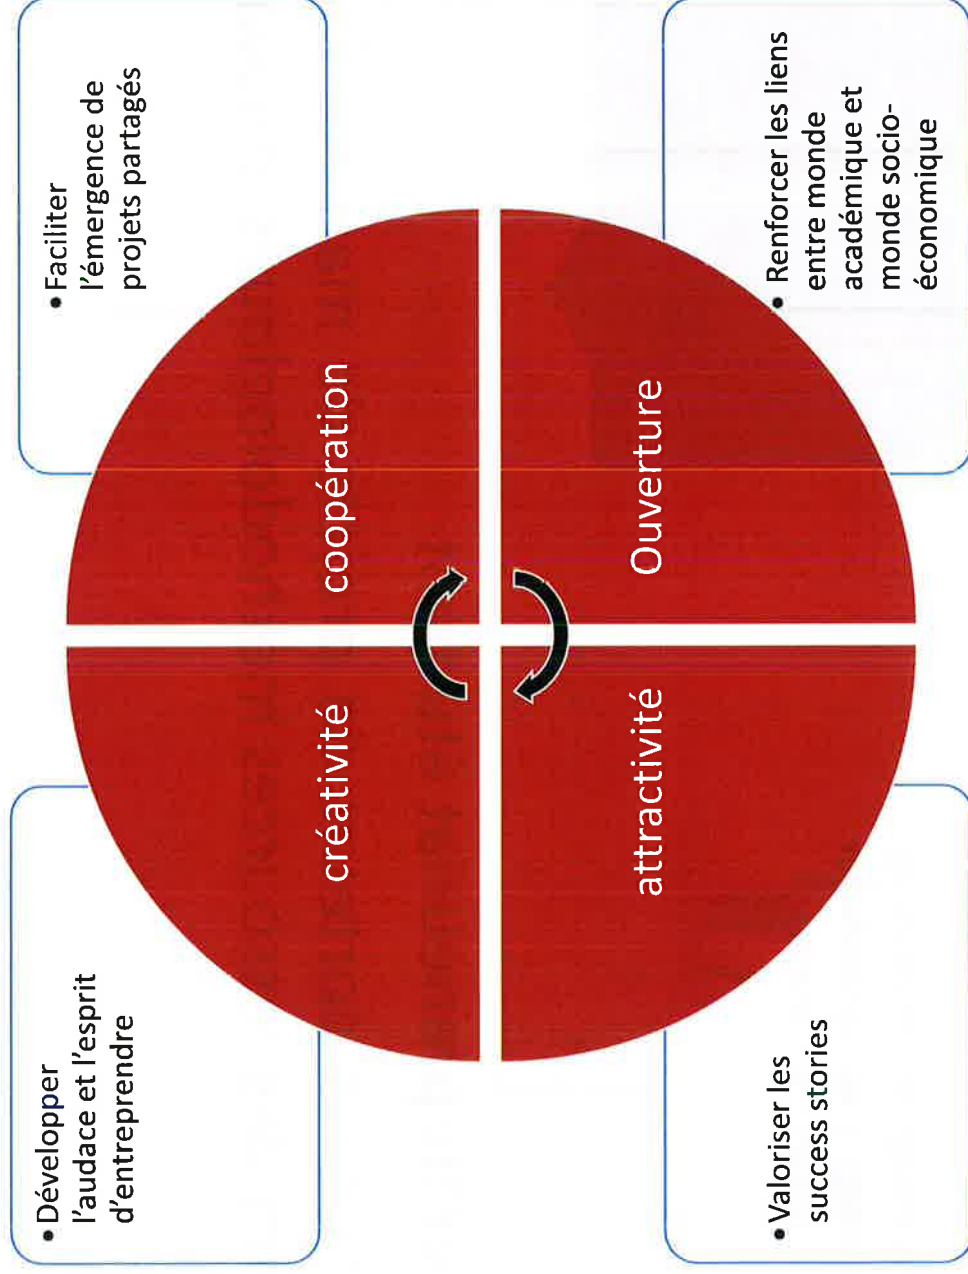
• Faciliter l'émergence de projets partagés

coopération

Ouverture

• Renforcer les liens entre monde académique et monde socio-économique

• Développer l'audace et l'esprit d'entreprendre

créativité

attractivité

• Valoriser les success stories